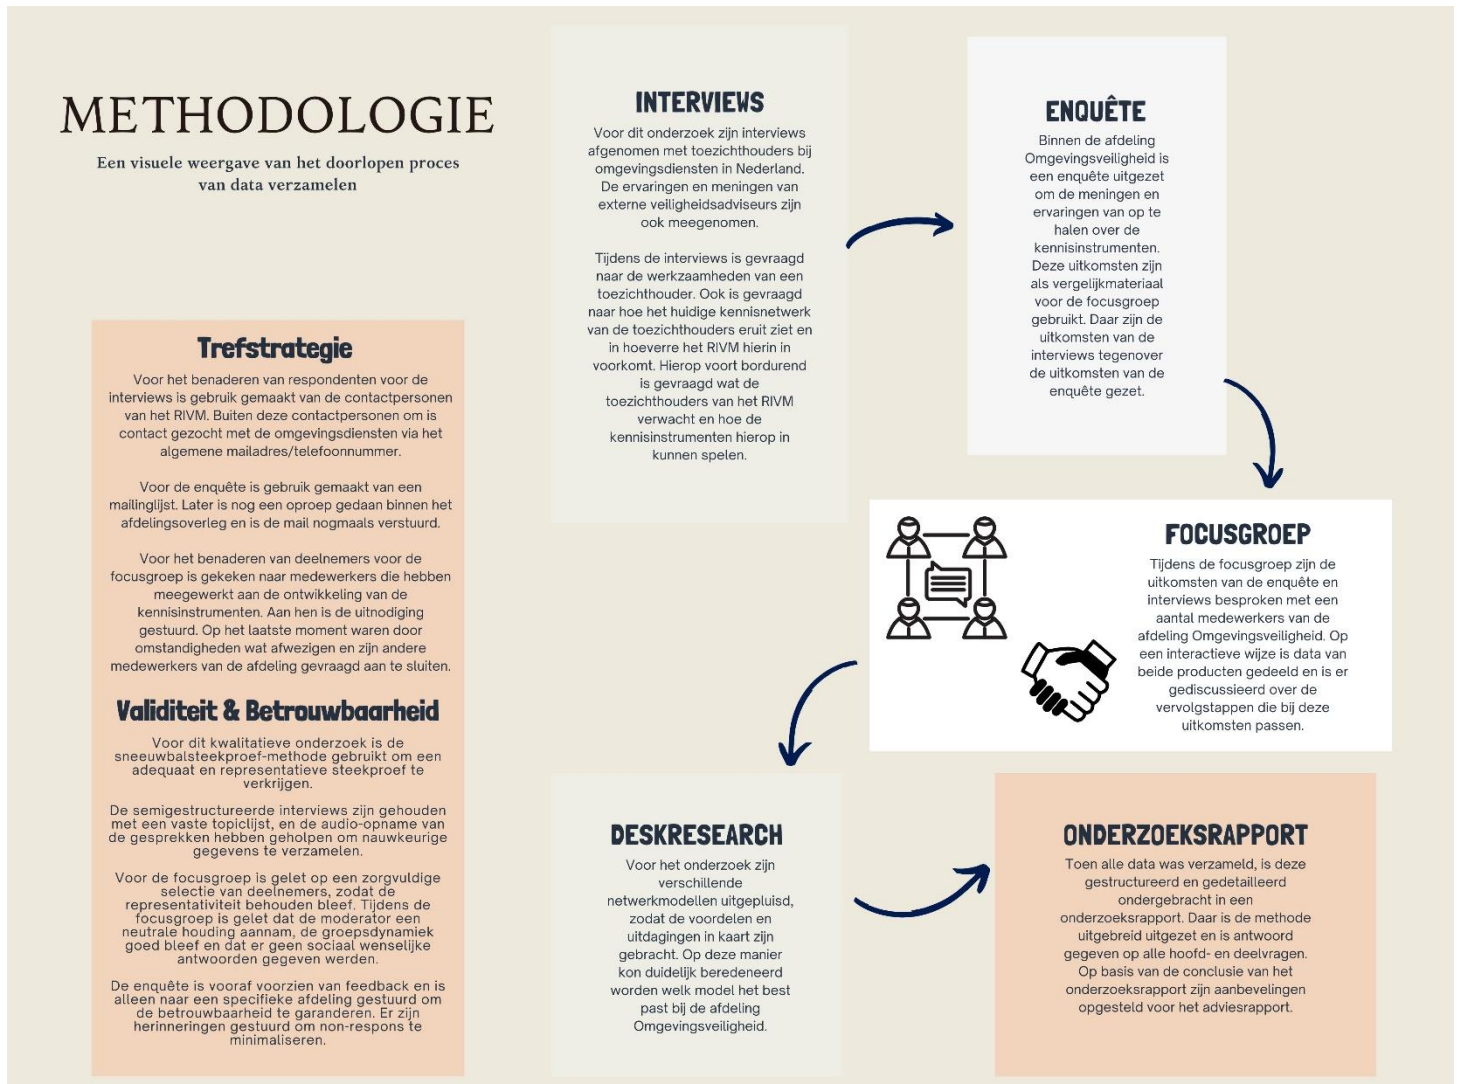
METHODOLOGIE

Een visuele weergave van het doorlopen proces van data verzamelen

INTERVIEWS

Voor dit onderzoek zijn interviews afgenomen met toezichthouders bij omgevingsdiensten in Nederland. De ervaringen en meningen van externe veiligheidsadviseurs zijn ook meegenomen.

Tijdens de interviews is gevraagd naar de werkzaamheden van een toezichthouder. Ook is gevraagd naar hoe het huidige kennisnetwerk van de toezichthouders eruit ziet en in hoeverre het RIVM hierin in voorkomt. Hierop voort bordurend is gevraagd wat de toezichthouders van het RIVM verwacht en hoe de kennisinstrumenten hierop in kunnen spelen.

ENQUÊTE

Binnen de afdeling Omgevingsveiligheid is een enquête uitgezet om de meningen en ervaringen van op te halen over de kennisinstrumenten. Deze uitkomsten zijn als vergelijkmateriaal voor de focusgroep gebruikt. Daar zijn de uitkomsten van de interviews tegenover de uitkomsten van de enquête gezet.

Trefstrategie

Voor het benaderen van respondenten voor de interviews is gebruik gemaakt van de contactpersonen van het RIVM. Buiten deze contactpersonen om is contact gezocht met de omgevingsdiensten via het algemene mailadres/telefoonnummer.

Voor de enquête is gebruik gemaakt van een mailinglijst. Later is nog een oproep gedaan binnen het afdelingsoverleg en is de mail nogmaals verstuurd.

Voor het benaderen van deelnemers voor de focusgroep is gekeken naar medewerkers die hebben meegewerkt aan de ontwikkeling van de kennisinstrumenten. Aan hen is de uitnodiging gestuurd. Op het laatste moment waren door omstandigheden wat afwezigen en zijn andere medewerkers van de afdeling gevraagd aan te sluiten.

Validiteit & Betrouwbaarheid

Voor dit kwalitatieve onderzoek is de sneeuwbalsteekproef-methode gebruikt om een adequaat en representatieve steekproef te verkrijgen.

De semigestructureerde interviews zijn gehouden met een vaste topiclijst, en de audio-opname van de gesprekken hebben geholpen om nauwkeurige gegevens te verzamelen.

Voor de focusgroep is gelet op een zorgvuldige selectie van deelnemers, zodat de representativiteit behouden bleef. Tijdens de focusgroep is gelet dat de moderator een neutrale houding aannam, de groepsdynamiek goed bleef en dat er geen sociaal wenselijke antwoorden gegeven werden.

De enquête is vooraf voorzien van feedback en is alleen naar een specifieke afdeling gestuurd om de betrouwbaarheid te garanderen. Er zijn herinneringen gestuurd om non-respons te minimaliseren.

FOCUSGROEP

Tijdens de focusgroep zijn de uitkomsten van de enquête en interviews besproken met een aantal medewerkers van de afdeling Omgevingsveiligheid. Op een interactieve wijze is data van beide producten gedeeld en is er gediscussieerd over de vervolgstappen die bij deze uitkomsten passen.

DESKRESEARCH

Voor het onderzoek zijn verschillende netwerkmodellen uitgepluisd, zodat de voordelen en uitdagingen in kaart zijn gebracht. Op deze manier kon duidelijk beredeneerd worden welk model het best past bij de afdeling Omgevingsveiligheid.

ONDERZOEKSRAPPORT

Toen alle data was verzameld, is deze gestructureerd en gedetailleerd ondergebracht in een onderzoeksrapport. Daar is de methode uitgebreid uitgezet en is antwoord gegeven op alle hoofd- en deelvragen. Op basis van de conclusie van het onderzoeksrapport zijn aanbevelingen opgesteld voor het adviesrapport.